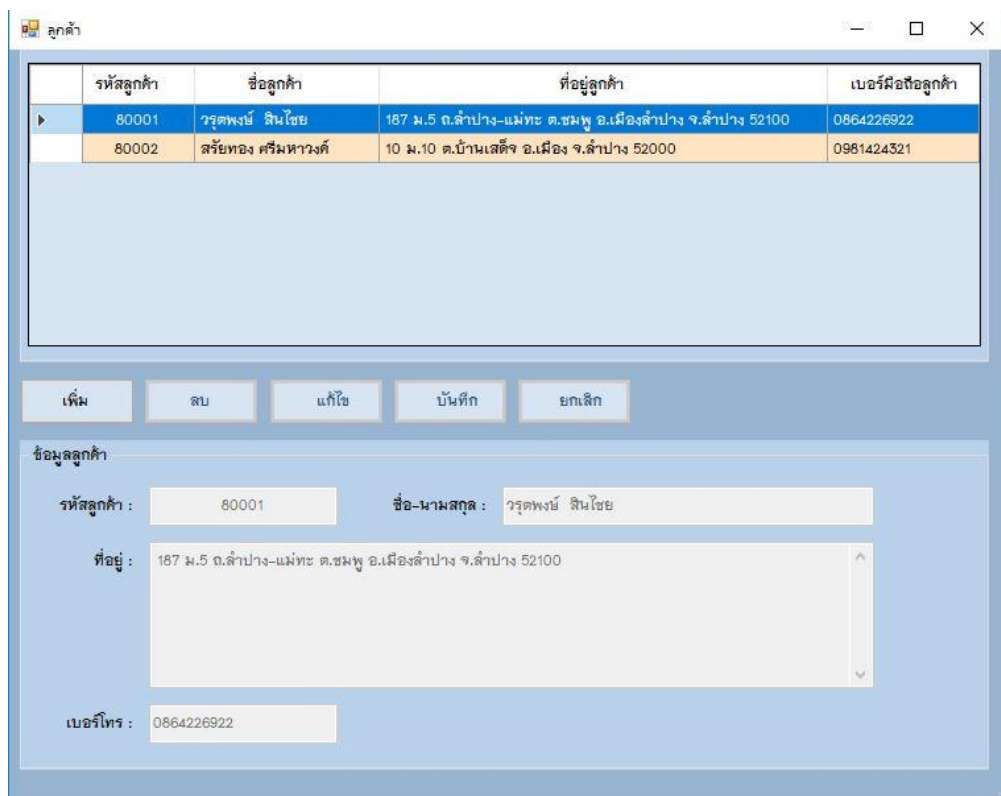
ลูกค้า

| | รหัสลูกค้า | ชื่อลูกค้า | ที่อยู่ลูกค้า | เบอร์มือถือลูกค้า |
|---|---|---|---|---|
| ▶ | 80001 | วรุตพงษ์ สินไชย | 187 ม.5 ถ.ลำปาง-แม่ทะ ต.ชมพู อ.เมืองลำปาง จ.ลำปาง 52100 | 0864226922 |
| | 80002 | สรัยทอง ศรีมหาวงค์ | 10 ม.10 ต.บ้านเสด็จ อ.เมือง จ.ลำปาง 52000 | 0981424321 |

เพิ่ม ลบ แก้ไข บันทึก ยกเลิก

ข้อมูลลูกค้า

รหัสลูกค้า : 80001

ชื่อ-นามสกุล : วรุตพงษ์ สินไชย

ที่อยู่ : 187 ม.5 ถ.ลำปาง-แม่ทะ ต.ชมพู อ.เมืองลำปาง จ.ลำปาง 52100

เบอร์โทร : 0864226922